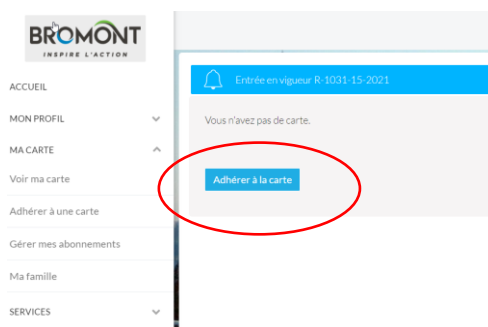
BROMONT
INSPIRE L'ACTION

ACCUEIL

MON PROFIL

MA CARTE

Voir ma carte

Adhérer à une carte

Gérer mes abonnements

Ma famille

SERVICES

Entrée en vigueur R-1031-15-2021

Vous n'avez pas de carte.

Adhérer à la carte